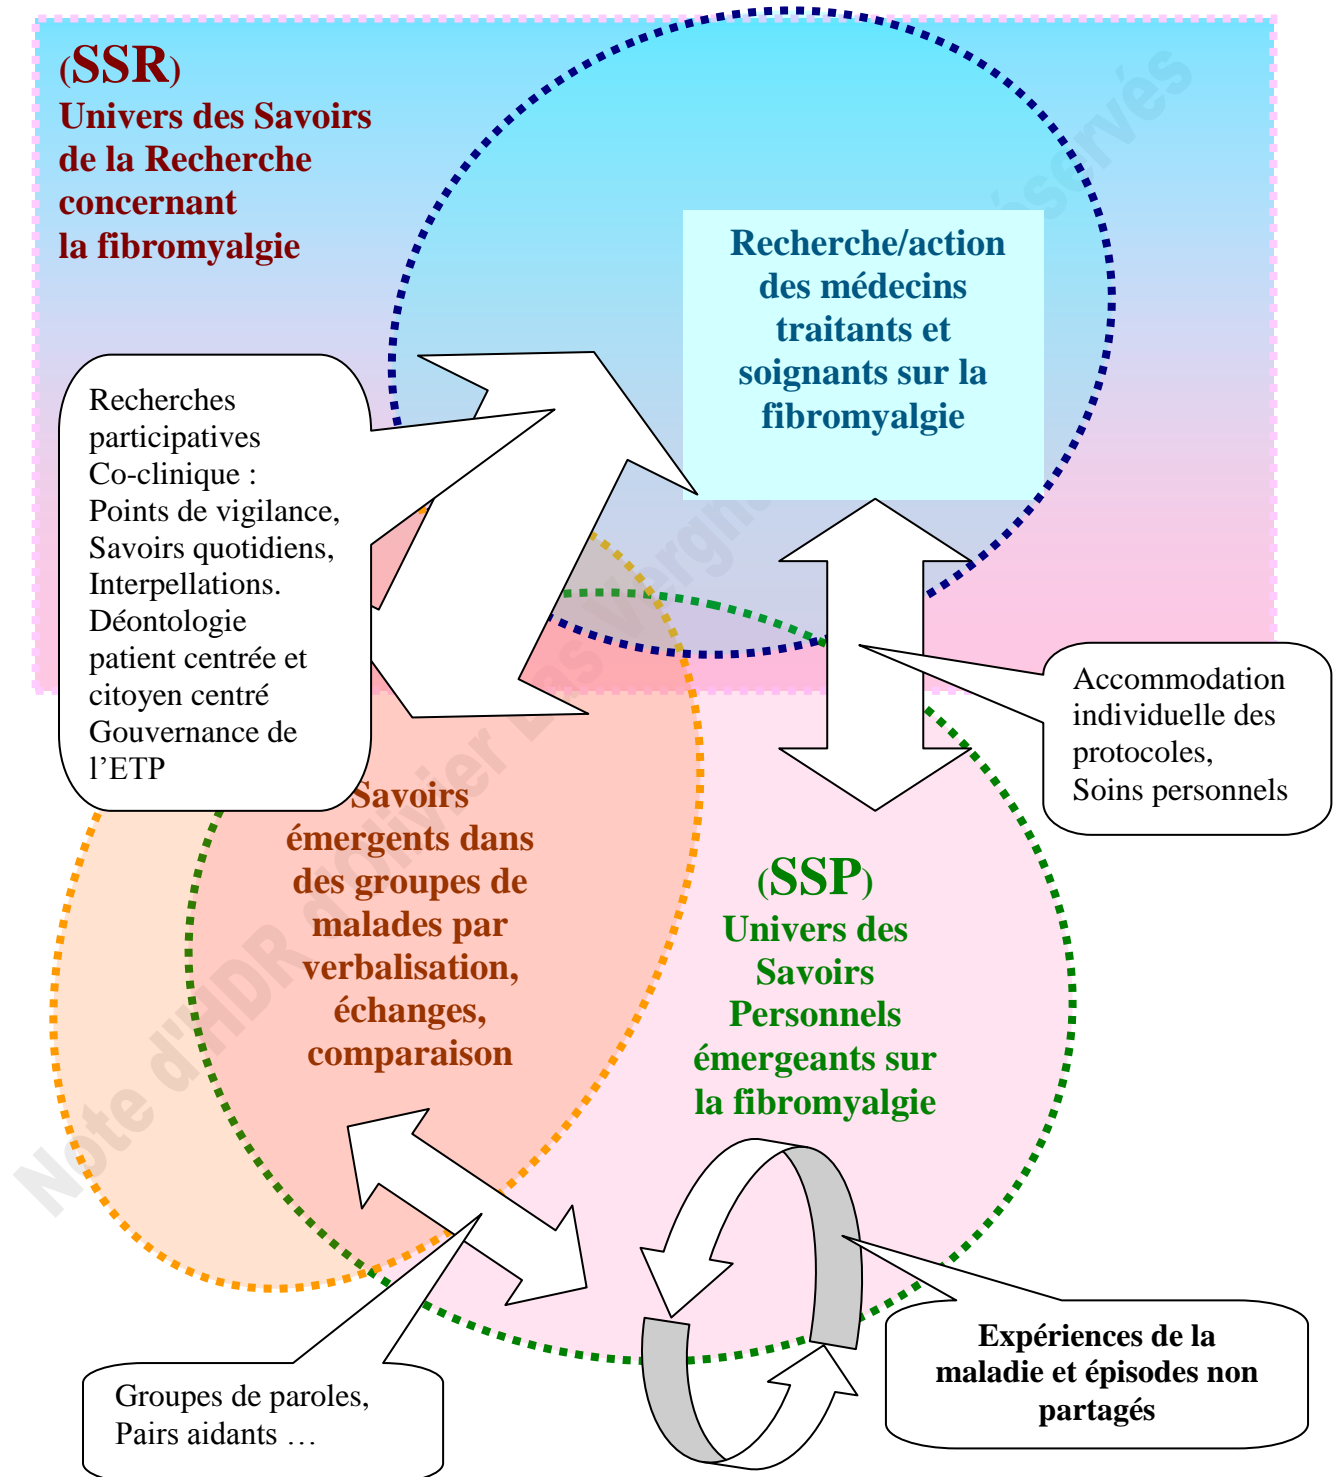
(SSR)
Univers des Savoirs de la Recherche concernant la fibromyalgie

Recherche/action des médecins traitants et soignants sur la fibromyalgie

Recherches participatives
Co-clinique :
Points de vigilance,
Savoirs quotidiens,
Interpellations.
Déontologie patient centrée et citoyen centré
Gouvernance de l'ETP

Accommodation individuelle des protocoles,
Soins personnels

Savoirs émergents dans des groupes de malades par verbalisation, échanges, comparaison

(SSP)
Univers des Savoirs Personnels émergeants sur la fibromyalgie

Groupes de paroles,
Pairs aidants …

Expériences de la maladie et épisodes non partagés

Note d'HDR d'Olivier Las Vergnas tous droits réservés